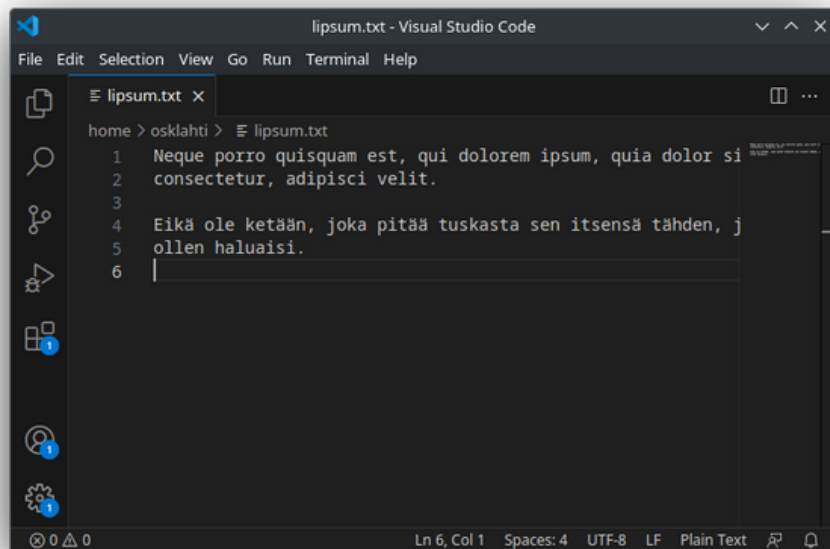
lipsum.txt - Visual Studio Code

File Edit Selection View Go Run Terminal Help

lipsum.txt ×

home > osklahti > lipsum.txt

1 Neque porro quisquam est, qui dolorem ipsum, quia dolor si
2 consectetur, adipisci velit.
3
4 Eikä ole ketään, joka pitää tuskasta sen itsensä tähden, j
5 ollen haluaisi.
6

1

1

1

⊗ 0 ⚠ 0 Ln 6, Col 1 Spaces: 4 UTF-8 LF Plain Text